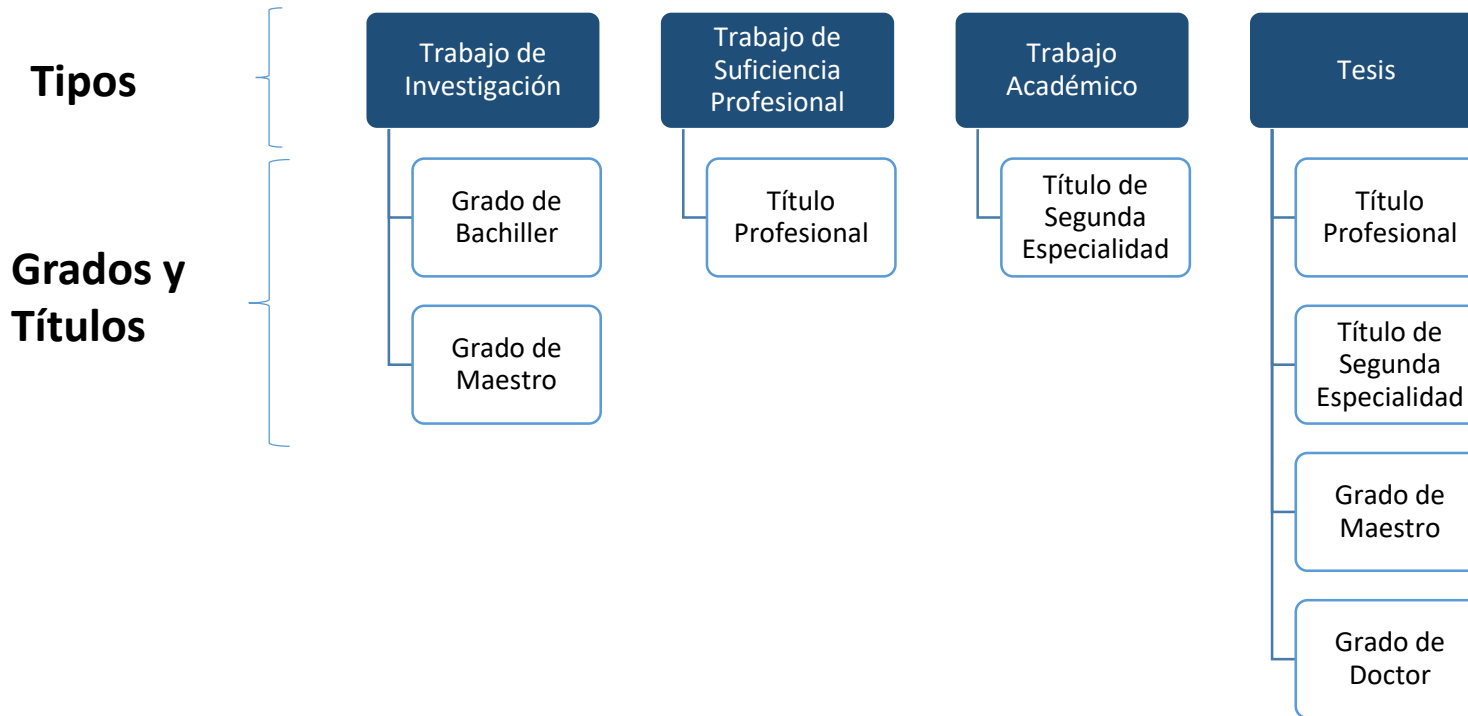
Tipos

Grados y Títulos

Trabajo de Investigación

Grado de Bachiller

Grado de Maestro

Trabajo de Suficiencia Profesional

Título Profesional

Trabajo Académico

Título de Segunda Especialidad

Tesis

Título Profesional

Título de Segunda Especialidad

Grado de Maestro

Grado de Doctor